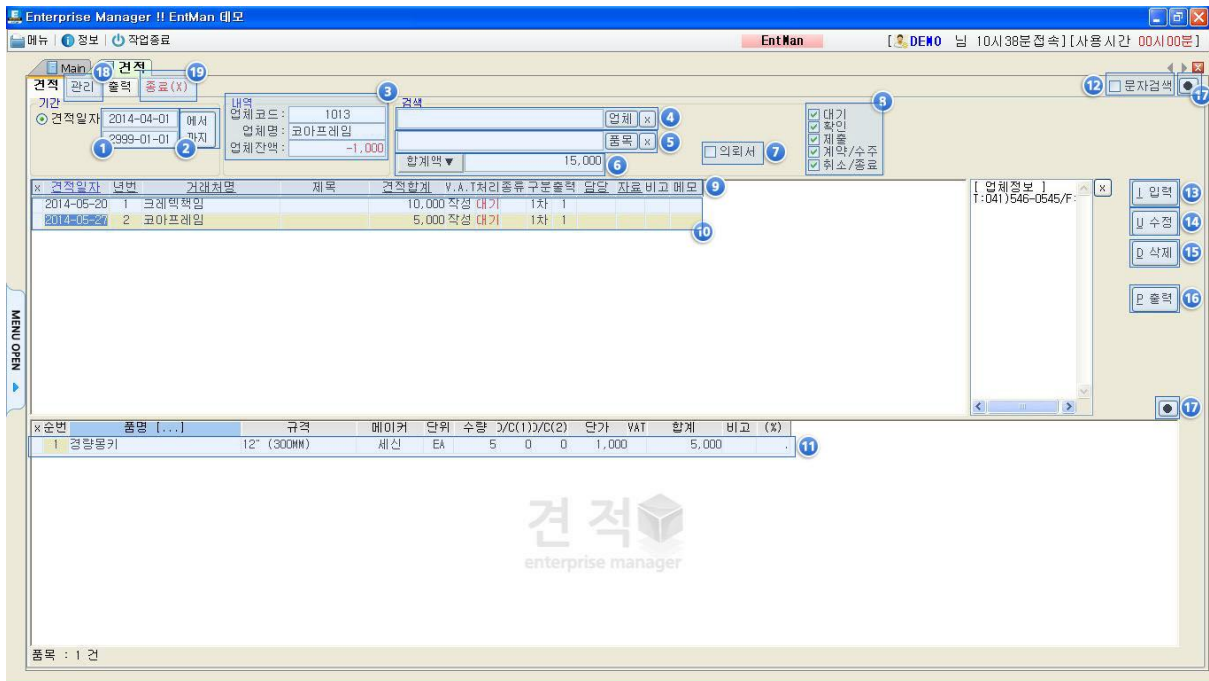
Enterprise Manager !! EntMan 데모

메뉴 | 정보 | 작업종료

EntMan

[ DEMO 님 10시38분접속] [사용시간 00시00분]

Main 18 견적 19

견적 관리 출력 종료(X)

12 □문자검색 17

기간
⊙ 견적일자 2014-04-01 에서
2999-01-01 까지
1 2

내역
업체코드 : 1013
업체명 : 코아프레임
업체잔액 : -1,000

3
검색
업체 x 4
품목 x 5
합계액 ▼ 15,000 6

□의뢰서 7

8
☑대기
☑확인
☑제출
☑계약/수주
☑취소/종료

| x | 견적일자 | 년번 | 거래처명 | 제목 | 견적합계 | V.A.T | 처리 | 종류 | 구분 | 출력 | 담당 | 자료 | 비고 | 메모 |
|---|---|---|---|---|---|---|---|---|---|---|---|---|---|---|
| | 2014-05-20 | 1 | 크레텍책임 | | 10,000 | 작성 | 대기 | | 1차 | 1 | | | | |
| | 2014-05-27 | 2 | 코아프레임 | | 5,000 | 작성 | 대기 | | 1차 | 1 | | | | |

9
10

[ 업체정보 ]
T:041)546-0545/F:

x

I 입력 13
U 수정 14
D 삭제 15
P 출력 16

17

MENU OPEN

| x | 순번 | 품명 [...] | 규격 | 메이커 | 단위 | 수량 | D/C(1) | D/C(2) | 단가 | VAT | 합계 | 비고 | (%) |
|---|---|---|---|---|---|---|---|---|---|---|---|---|---|
| | 1 | 경량몽키 | 12" (300MM) | 세신 | EA | 5 | 0 | 0 | 1,000 | | 5,000 | | . |

11

견적
enterprise manager

품목 : 1 건